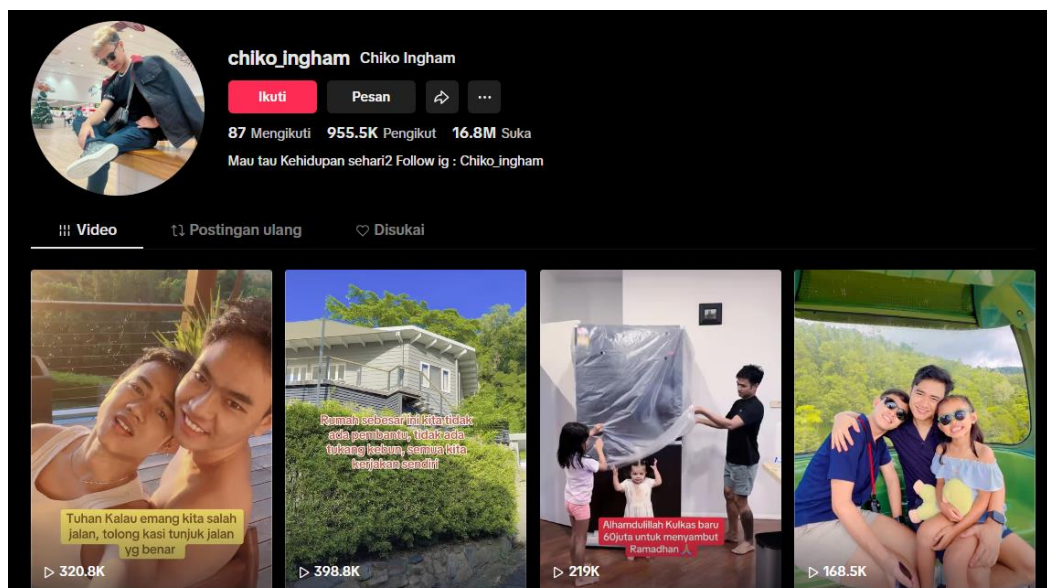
chiko_ingham Chiko Ingham

Ikuti Pesan ···

87 Mengikuti 955.5K Pengikut 16.8M Suka

Mau tau Kehidupan sehari2 Follow ig : Chiko_ingham

Video Postingan ulang Disukai

Tuhan Kalau emang kita salah jalan, tolong kasi tunjuk jalan yg benar

320.8K

Rumah sebesar ini kita tidak ada pembantu, tidak ada tukang kebun, semua kita kerjakan sendiri

398.8K

Alhamdulillah Kulkas baru 60juta untuk menyambut Ramadhan

219K

168.5K